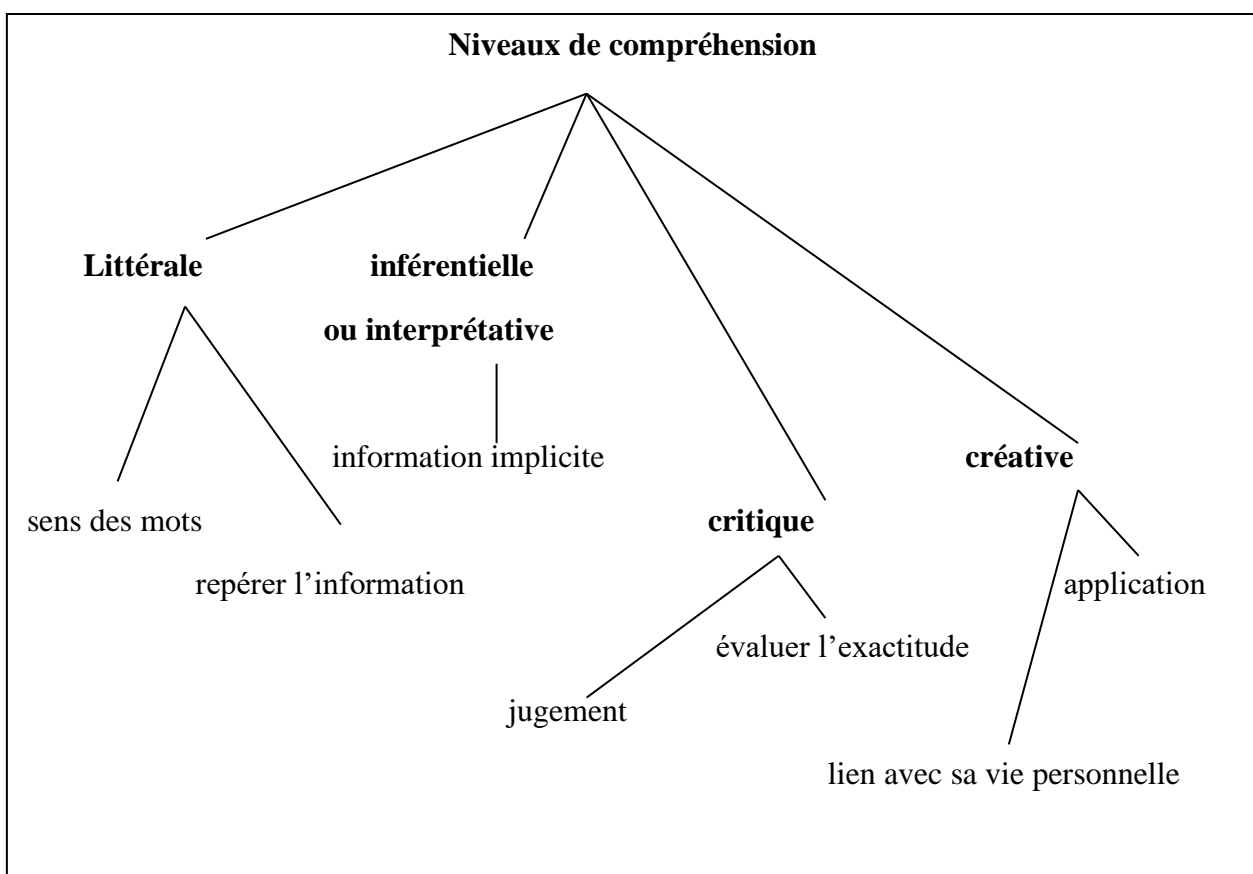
**Niveaux de compréhension**

**Littérale**

**inférentielle**

**ou interprétative**

information implicite

**créative**

sens des mots

**critique**

repérer l'information

application

évaluer l'exactitude

jugement

lien avec sa vie personnelle